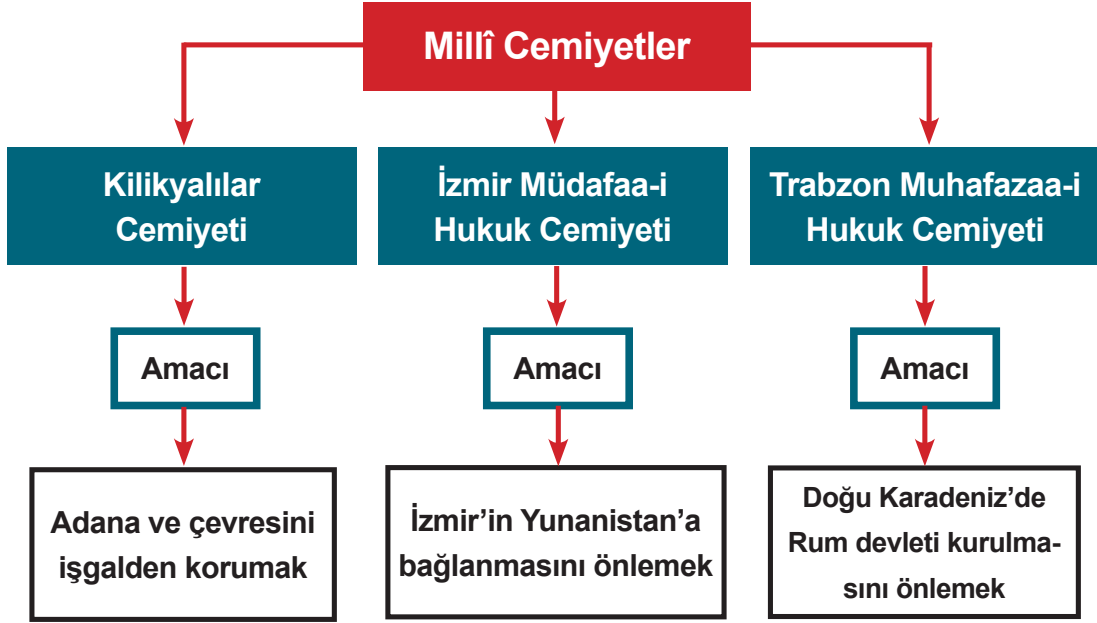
Millî Cemiyetler

Kilikyalılar Cemiyeti

Amacı

Adana ve çevresini işgalden korumak

İzmir Müdafaa-i Hukuk Cemiyeti

Amacı

İzmir'in Yunanistan'a bağlanmasını önlemek

Trabzon Muhafazaa-i Hukuk Cemiyeti

Amacı

Doğu Karadeniz'de Rum devleti kurulmasını önlemek